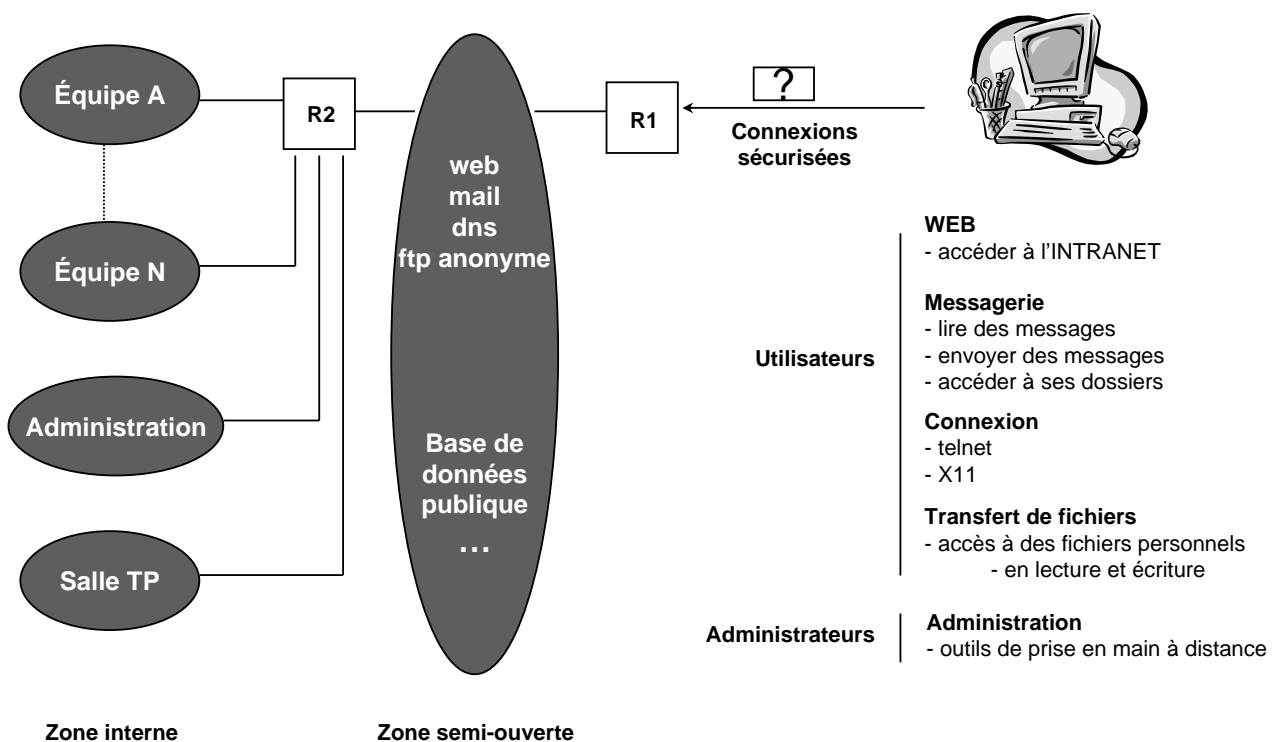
Équipe A

R2

R1

?

Connexions sécurisées

Équipe N

Administration

Salle TP

web
mail
dns
ftp anonyme

Base de données publique
…

Utilisateurs

WEB
- accéder à l'INTRANET

Messagerie
- lire des messages
- envoyer des messages
- accéder à ses dossiers

Connexion
- telnet
- X11

Transfert de fichiers
- accès à des fichiers personnels
- en lecture et écriture

Administrateurs

Administration
- outils de prise en main à distance

Zone interne

Zone semi-ouverte